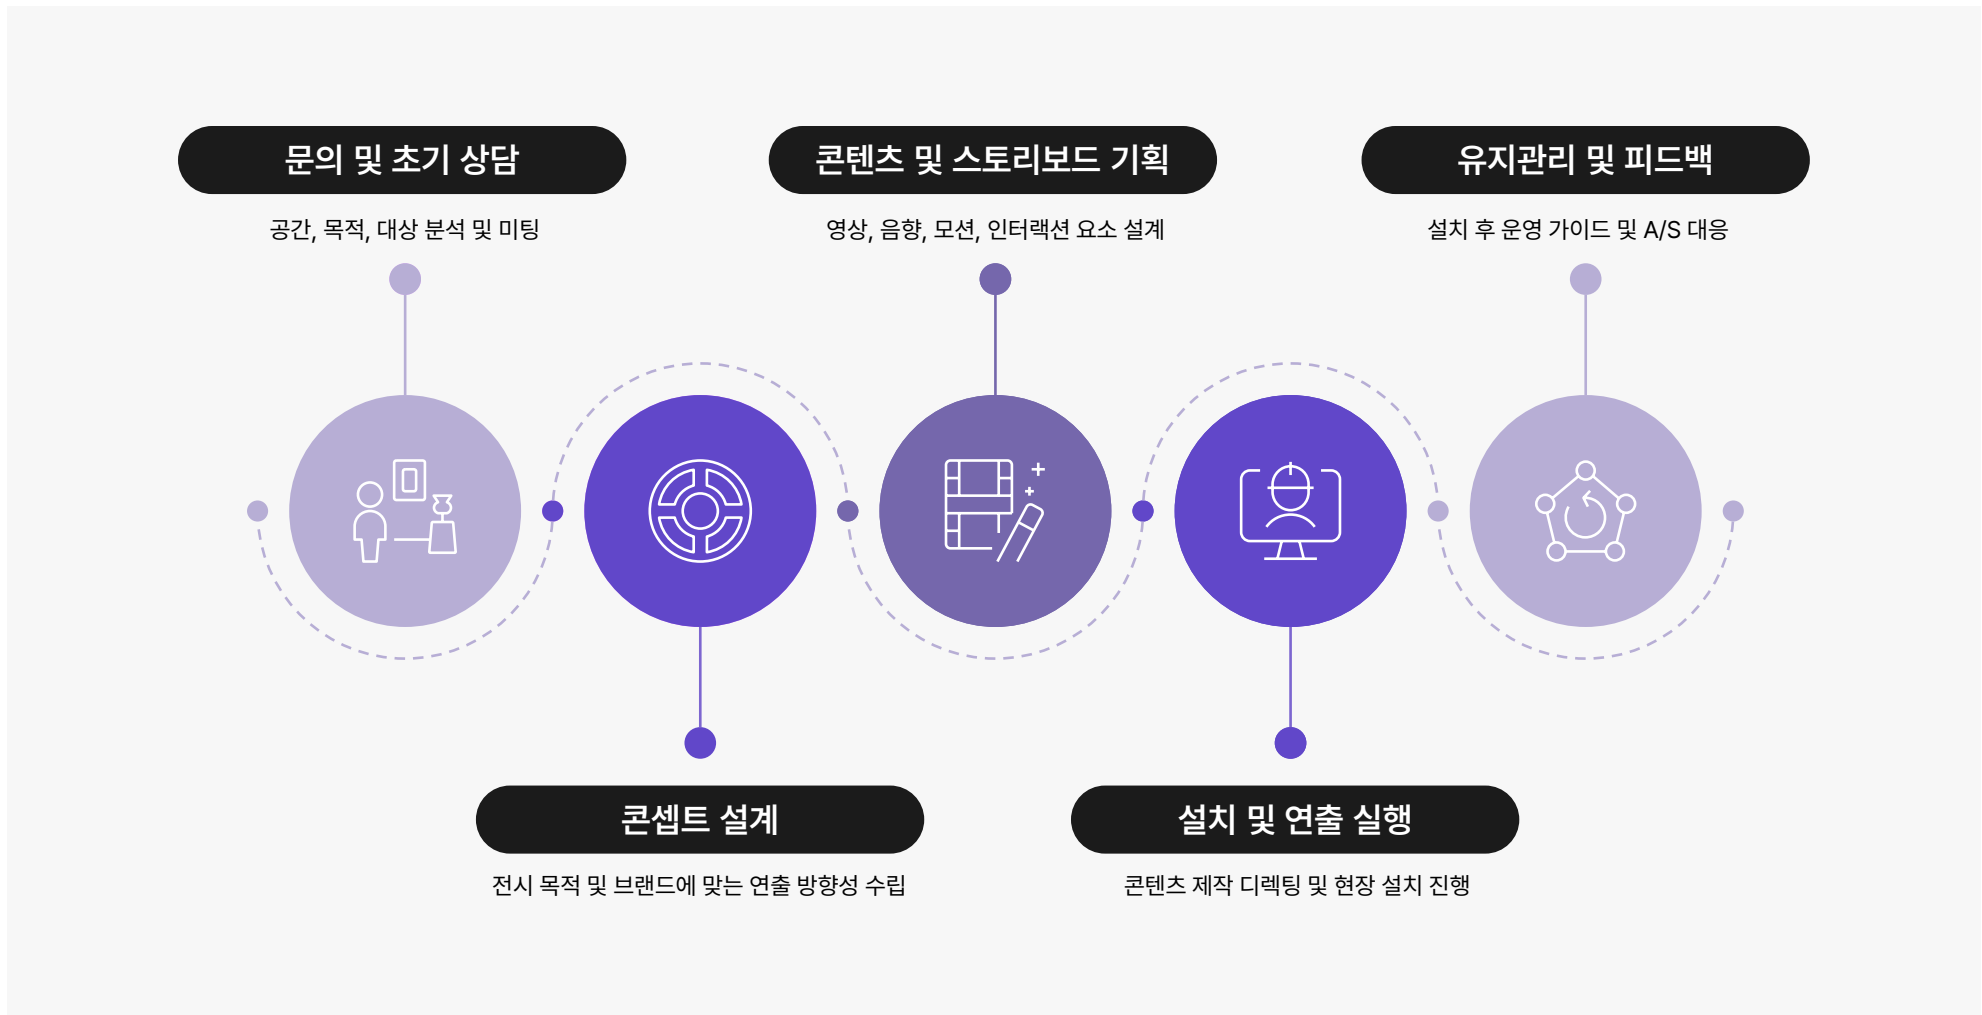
문의 및 초기 상담

공간, 목적, 대상 분석 및 미팅

콘텐츠 및 스토리보드 기획

영상, 음향, 모션, 인터랙션 요소 설계

유지관리 및 피드백

설치 후 운영 가이드 및 A/S 대응

콘셉트 설계

전시 목적 및 브랜드에 맞는 연출 방향성 수립

설치 및 연출 실행

콘텐츠 제작 디렉팅 및 현장 설치 진행